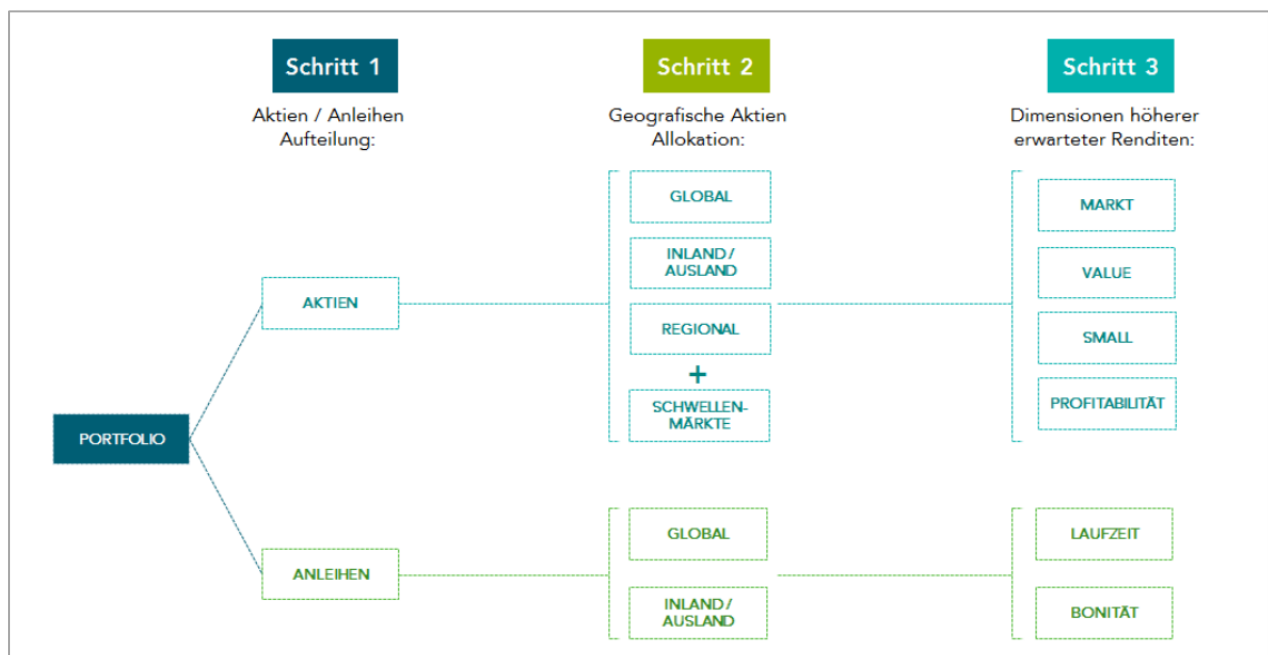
Schritt 1

Aktien / Anleihen Aufteilung:

Schritt 2

Geografische Aktien Allokation:

Schritt 3

Dimensionen höherer erwarteter Renditen:

PORTFOLIO

AKTIEN

GLOBAL

INLAND / AUSLAND

REGIONAL

+

SCHWELLENMÄRKTE

MARKT

VALUE

SMALL

PROFITABILITÄT

ANLEIHEN

GLOBAL

INLAND / AUSLAND

LAUFZEIT

BONITÄT